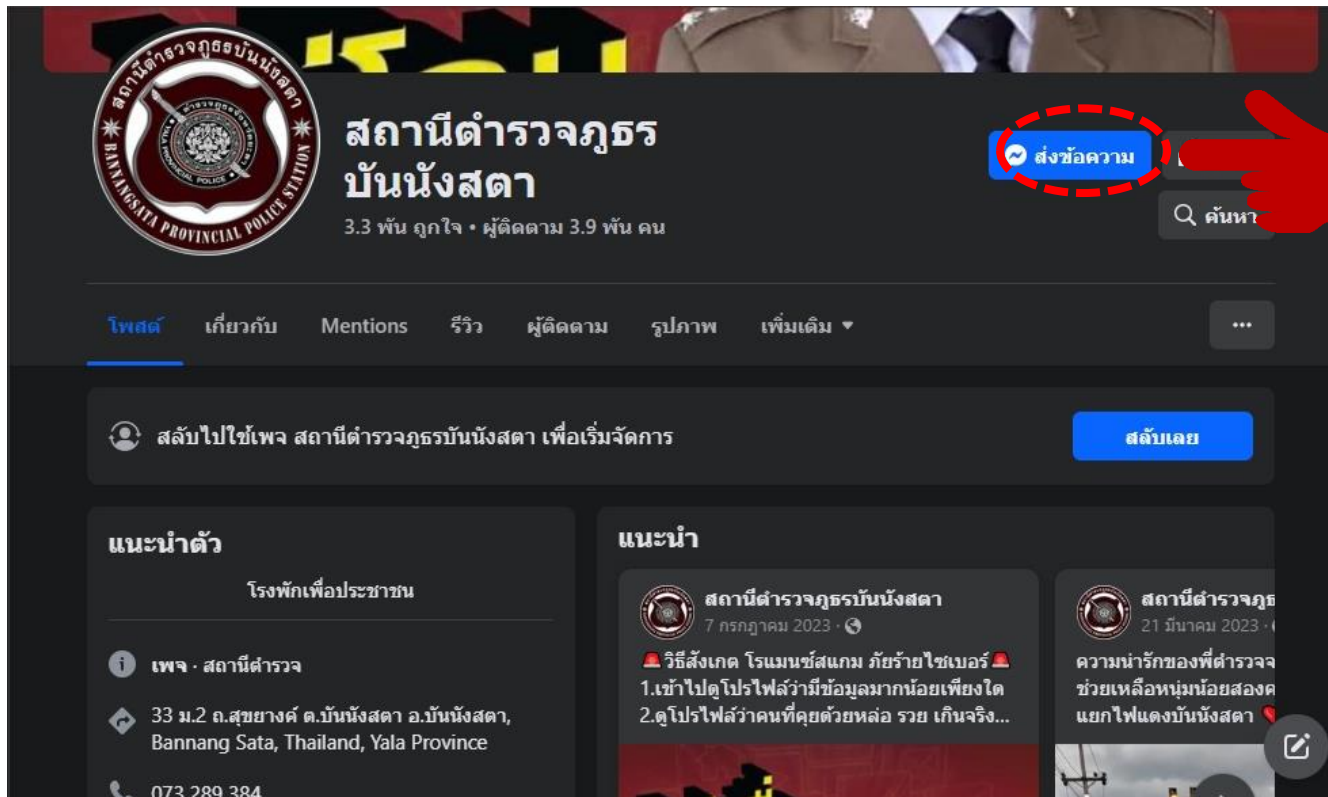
สถานีตำรวจภูธรบันนังสตา
BANNANGSATA PROVINCIAL POLICE STATION
YALA PROVINCIAL POLICE

สถานีตำรวจภูธร บันนังสตา
3.3 พัน ถูกใจ • ผู้ติดตาม 3.9 พัน คน

ส่งข้อความ
ค้นหา

โพสต์ เกี่ยวกับ Mentions รีวิว ผู้ติดตาม รูปภาพ เพิ่มเติม ▾ ···

สลับไปใช้เพจ สถานีตำรวจภูธรบันนังสตา เพื่อเริ่มจัดการ
สลับเลย

แนะนำตัว
โรงพักเพื่อประชาชน
เพจ · สถานีตำรวจ
33 ม.2 ถ.สุขยางค์ ต.บันนังสตา อ.บันนังสตา, Bannang Sata, Thailand, Yala Province
073 289 384

แนะนำ
สถานีตำรวจภูธรบันนังสตา
7 กรกฎาคม 2023 ·
🚨วิธีสังเกต โรแมนซ์สแกม ภัยร้ายไซเบอร์🚨
1.เข้าไปดูโปรไฟล์ว่ามีข้อมูลมากน้อยเพียงใด
2.ดูโปรไฟล์ว่าคนที่คุยด้วยหล่อ รวย เกินจริง...

สถานีตำรวจภูธ
21 มีนาคม 2023 ·
ความน่ารักของพี่ตำรวจจ
ช่วยเหลือหนุ่มน้อยสองค
แยกไฟแดงบันนังสตา